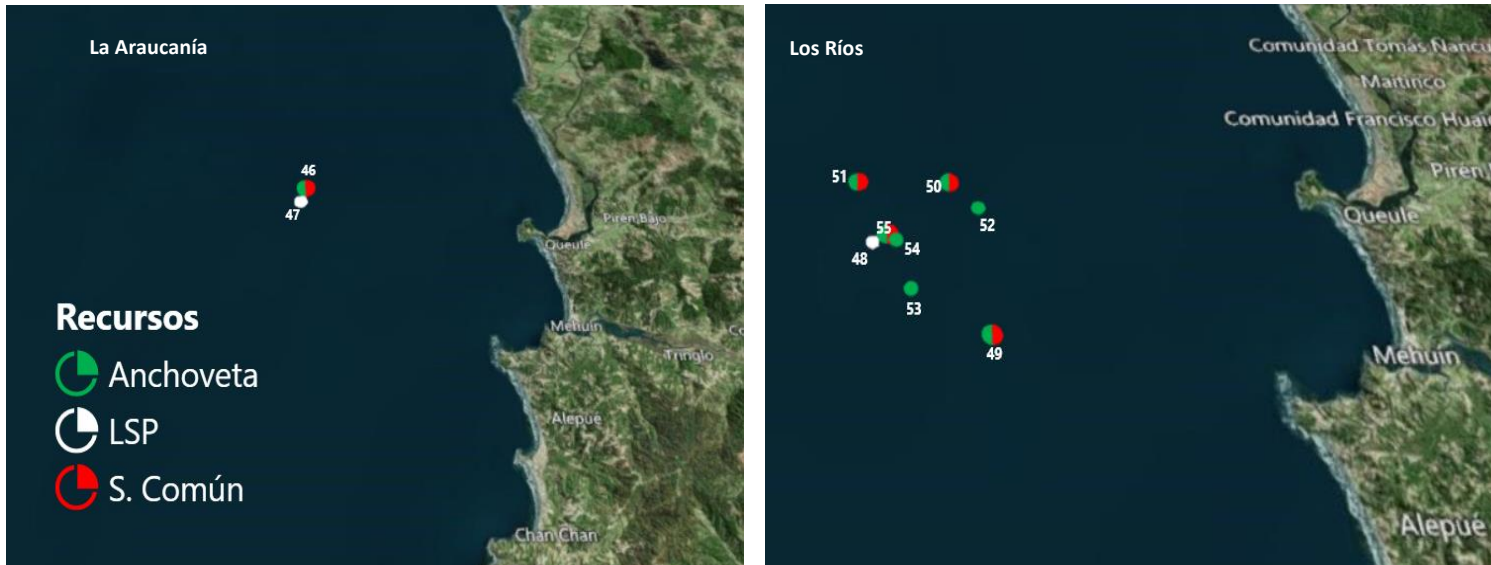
La Araucanía

46

47

Pirén Bajo

Queule

Mehuín

Tringlo

Alepúe

Chan Chan

Recursos

Anchoveta

LSP

S. Común

Los Ríos

Comunidad Tomás Nancu

Maitinco

Comunidad Francisco Hua

Pirén

Queule

51

50

52

55

48

54

53

49

Mehuín

Alepúe